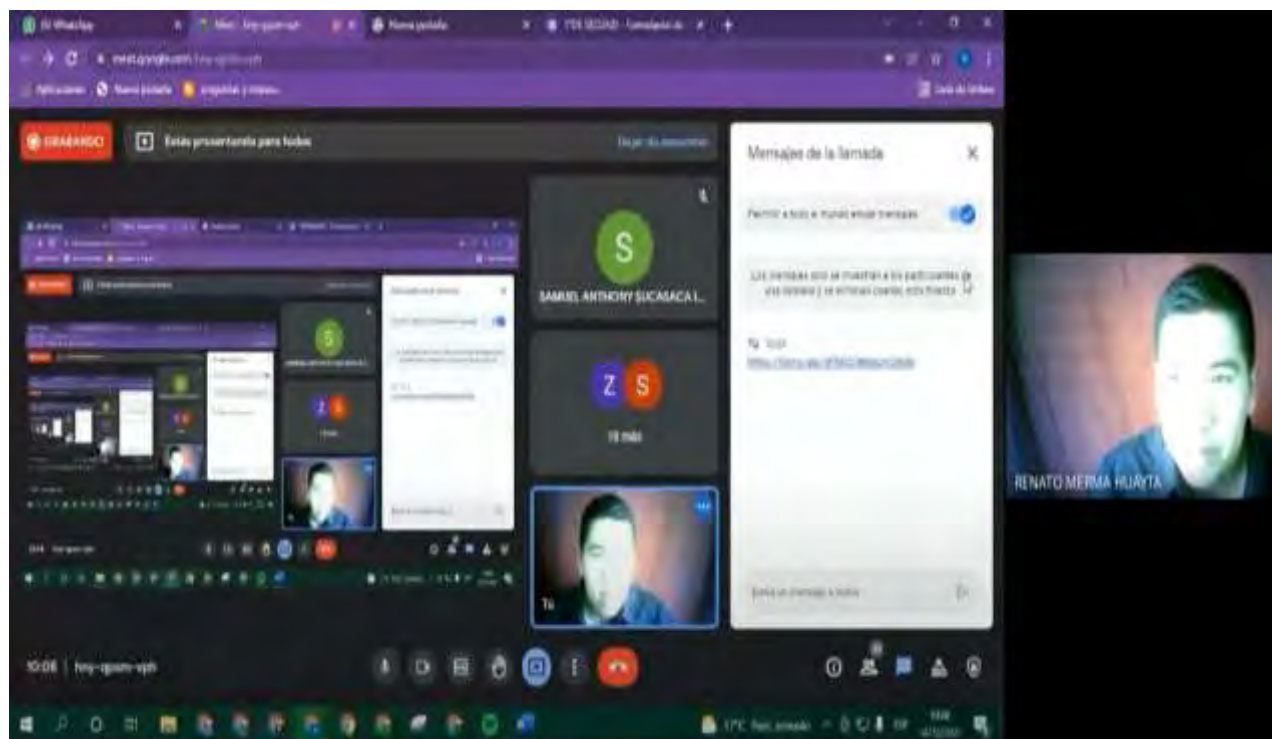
(5) WhatsApp
Meet - hny-qpam-vph
Nueva pestaña
7TH SECOND - Formulario de
meet.google.com/hny-qpam-vph
Aplicaciones
Nueva pestaña
Lista de lectura
GRABANDO
Estás presentando para todos
Dejar de presentar
Mensajes de la llamada
Permitir a todos enviar mensajes
Los mensajes solo se muestran a los participantes de una llamada y se eliminan cuando esta finaliza
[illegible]
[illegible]
S
SAMUEL ANTHONY SUCASACA L...
Z S
18 más
Tú
Enviar un mensaje a todos
RENATO MERMA HUAYTA
10:08 | hny-qpam-vph
17°C